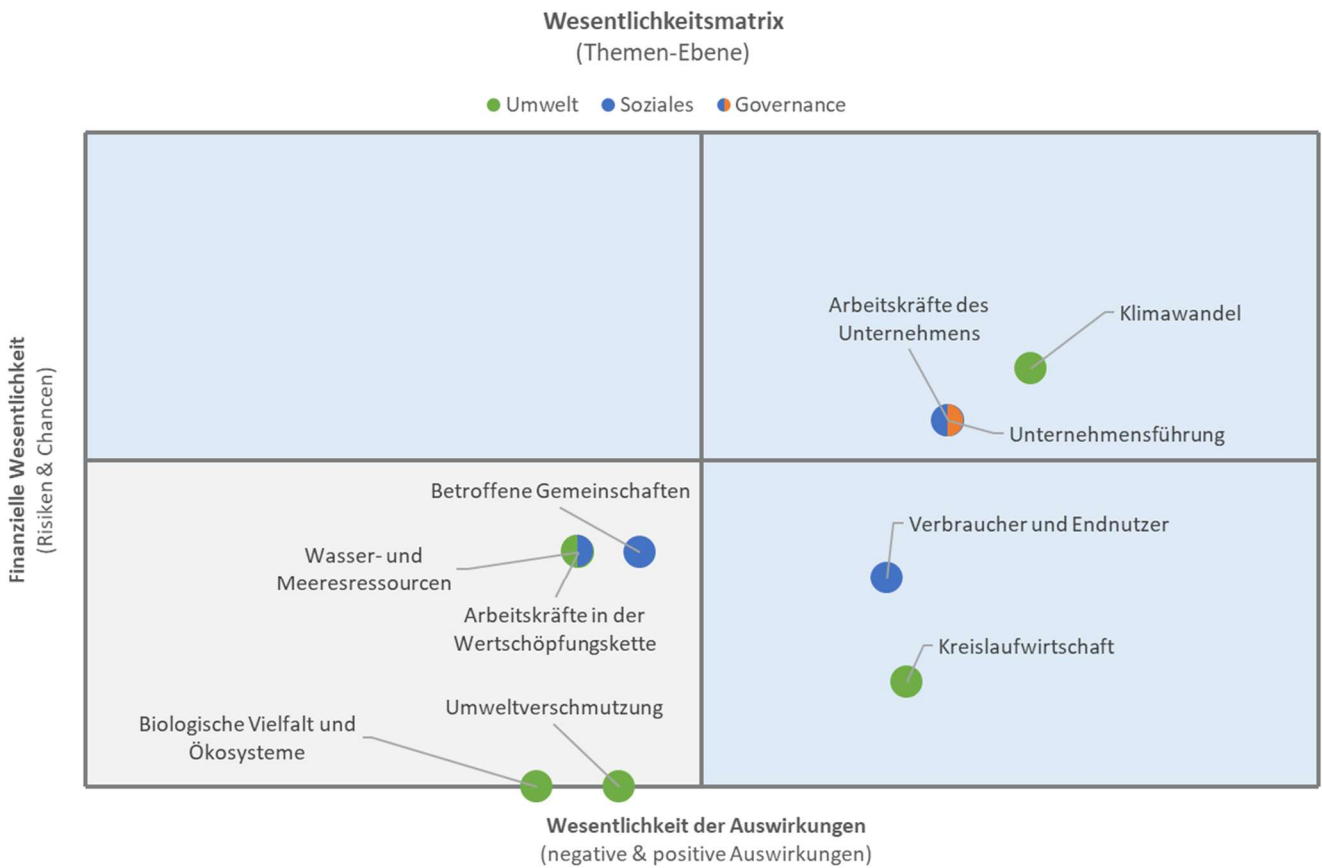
Wesentlichkeitsmatrix
(Themen-Ebene)

Umwelt Soziales Governance

Finanzielle Wesentlichkeit
(Risiken & Chancen)

Arbeitskräfte des Unternehmens

Klimawandel

Unternehmensführung

Betroffene Gemeinschaften

Wasser- und Meeresressourcen

Arbeitskräfte in der Wertschöpfungskette

Verbraucher und Endnutzer

Kreislaufwirtschaft

Biologische Vielfalt und Ökosysteme

Umweltverschmutzung

Wesentlichkeit der Auswirkungen
(negative & positive Auswirkungen)